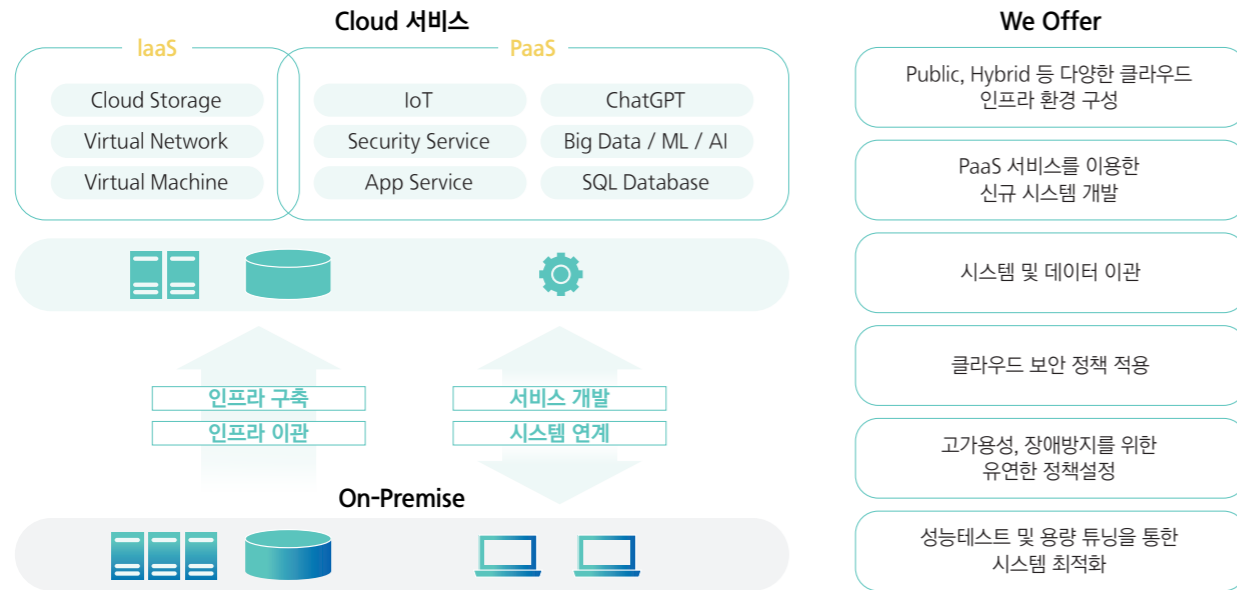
Cloud 서비스

IaaS

Cloud Storage

Virtual Network

Virtual Machine

PaaS

IoT

ChatGPT

Security Service

Big Data / ML / AI

App Service

SQL Database

인프라 구축

인프라 이관

서비스 개발

시스템 연계

On-Premise

We Offer

Public, Hybrid 등 다양한 클라우드 인프라 환경 구성

PaaS 서비스를 이용한 신규 시스템 개발

시스템 및 데이터 이관

클라우드 보안 정책 적용

고가용성, 장애방지를 위한 유연한 정책설정

성능테스트 및 용량 튜닝을 통한 시스템 최적화